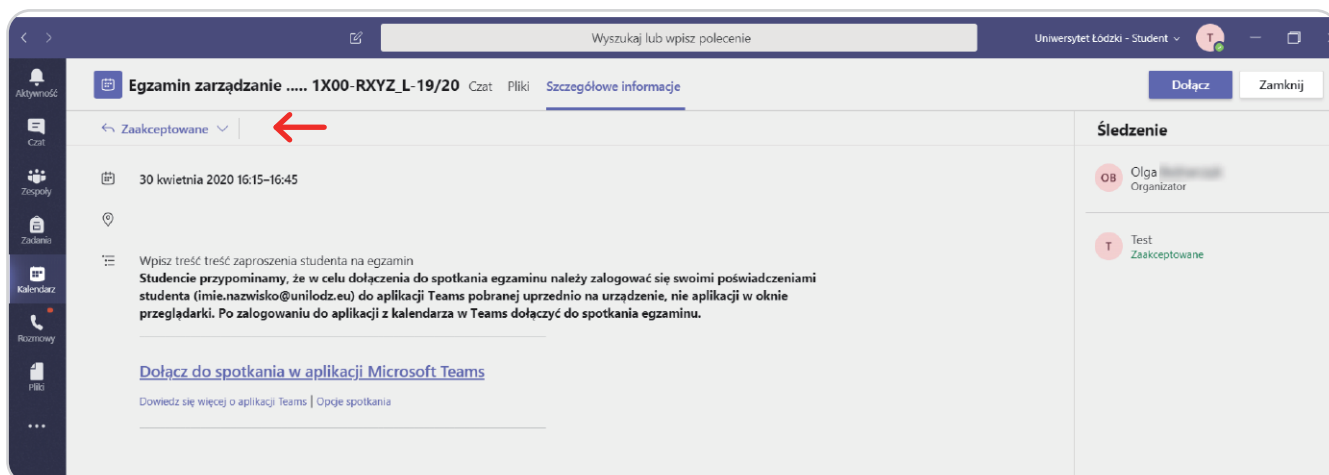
Wyszukaj lub wpisz polecenie

Uniwersytet Łódzki - Student

T

Aktywność

Czat

Zespoły

Zadania

Kalendarz

Rozmowy

Pliki

...

Egzamin zarządzanie ..... 1X00-RXYZ_L-19/20 Czat Pliki Szczegółowe informacje

Dołącz

Zamknij

Zaakceptowane

30 kwietnia 2020 16:15–16:45

Wpisz treść treść zaproszenia studenta na egzamin

**Studencie przypominamy, że w celu dołączenia do spotkania egzaminu należy zalogować się swoimi poświadczeniami studenta (imie.nazwisko@unilodz.eu) do aplikacji Teams pobranej uprzednio na urządzenie, nie aplikacji w oknie przeglądarki. Po zalogowaniu do aplikacji z kalendarza w Teams dołączyć do spotkania egzaminu.**

Dołącz do spotkania w aplikacji Microsoft Teams

Dowiedz się więcej o aplikacji Teams | Opcje spotkania

Śledzenie

OB Olga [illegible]
Organizator

T Test
Zaakceptowane